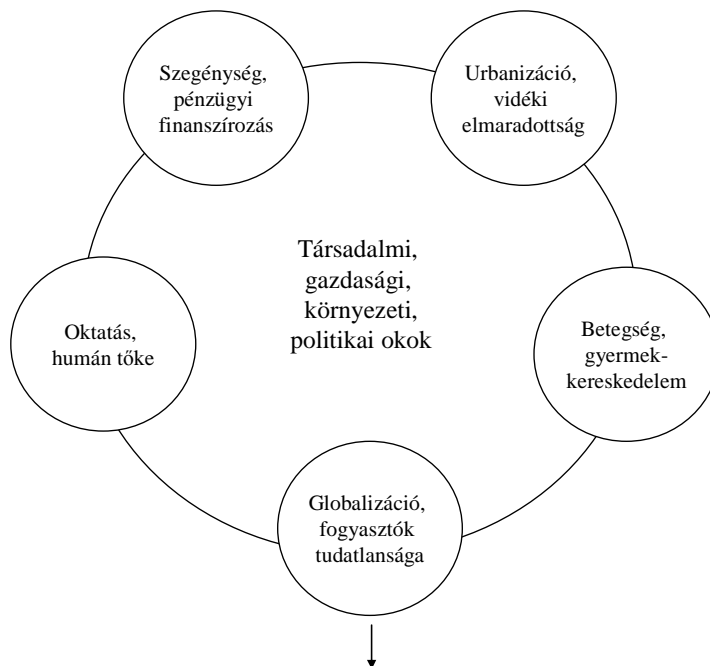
Szegénység, pénzügyi finanszírozás

Urbanizáció, vidéki elmaradottság

Társadalmi, gazdasági, környezeti, politikai okok

Oktatás, humán tőke

Betegség, gyermekkereskedelem

Globalizáció, fogyasztók tudatlansága